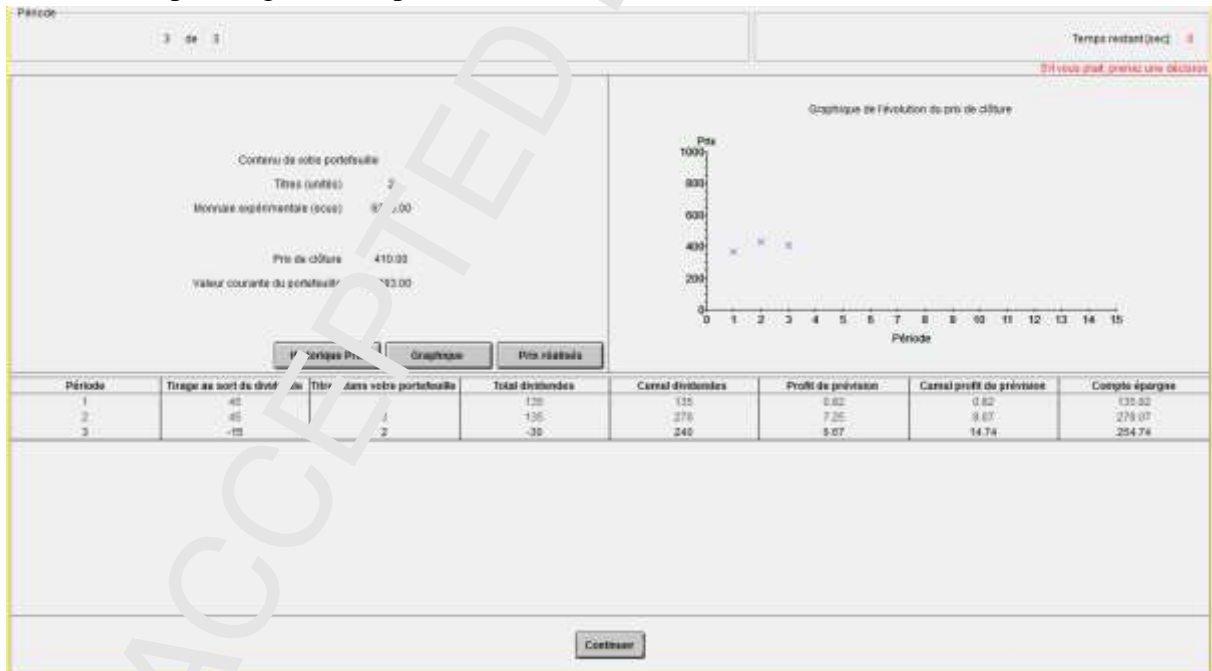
Période

3 de 3

Temps restant [sec]: 0

S'il vous plaît prenez une décision

Contenu de votre portefeuille

Titres (unités) 2

Monnaie expérimentale (ecus) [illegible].00

Prix de clôture 410.00

Valeur courante du portefeuille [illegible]83.00

Historique Prix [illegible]

Graphique

Prix réalisés

Graphique de l'évolution du prix de clôture

Prix

1000

800

600

400

200

0

0 1 2 3 4 5 6 7 8 9 10 11 12 13 14 15

Période

| Période | Tirage au sort du dividende | Titres dans votre portefeuille | Total dividendes | Cumul dividendes | Profit de prévision | Cumul profit de prévision | Compte épargne |
|---|---|---|---|---|---|---|---|
| 1 | 45 | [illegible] | 135 | 135 | 0.82 | 0.82 | 135.82 |
| 2 | 45 | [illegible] | 135 | 270 | 7.25 | 8.07 | 278.07 |
| 3 | -15 | 2 | -30 | 240 | 6.67 | 14.74 | 254.74 |

Continuer